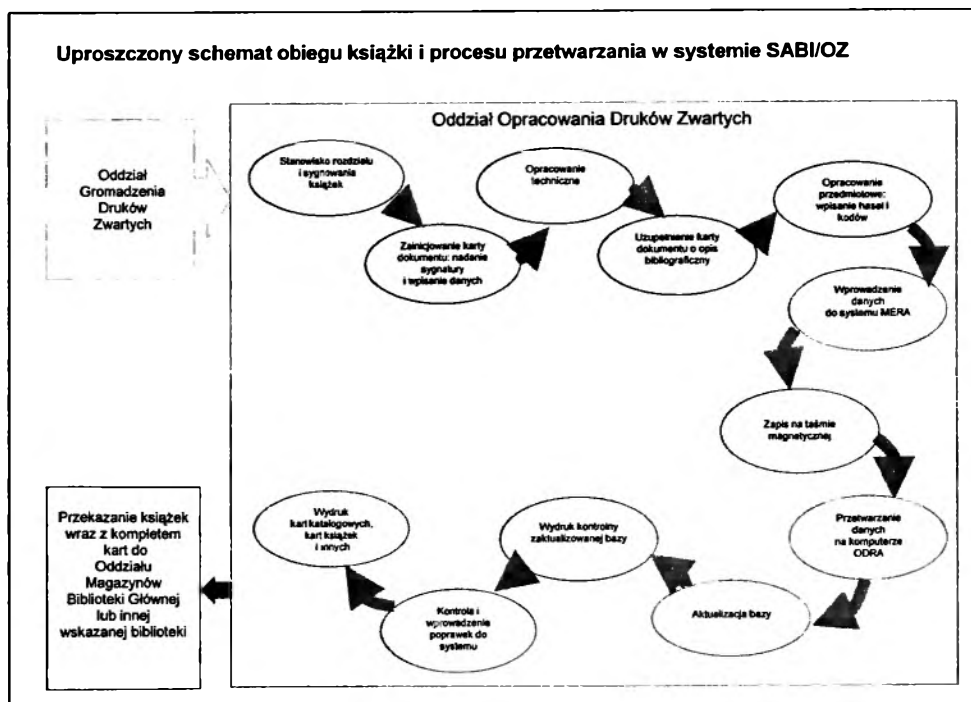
Uproszczony schemat obiegu książki i procesu przetwarzania w systemie SABI/OZ

Oddział Gromadzenia Druków Zwartych

Oddział Opracowania Druków Zwartych

Stanowisko rozdziału i sygnowania książek

Zainicjowanie karty dokumentu: nadanie sygnatury i wpisanie danych

Opracowanie techniczne

Uzupełnienie karty dokumentu o opis bibliograficzny

Opracowanie przedmiotowe: wpisanie haseł i kodów

Wprowadzanie danych do systemu MERA

Zapis na taśmie magnetycznej

Przetwarzanie danych na komputerze ODRA

Aktualizacja bazy

Wydruk kontrolny zaktualizowanej bazy

Kontrola i wprowadzenie poprawek do systemu

Wydruk kart katalogowych, kart książek i innych

Przekazanie książek wraz z kompletem kart do Oddziału Magazynów Biblioteki Głównej lub innej wskazanej biblioteki